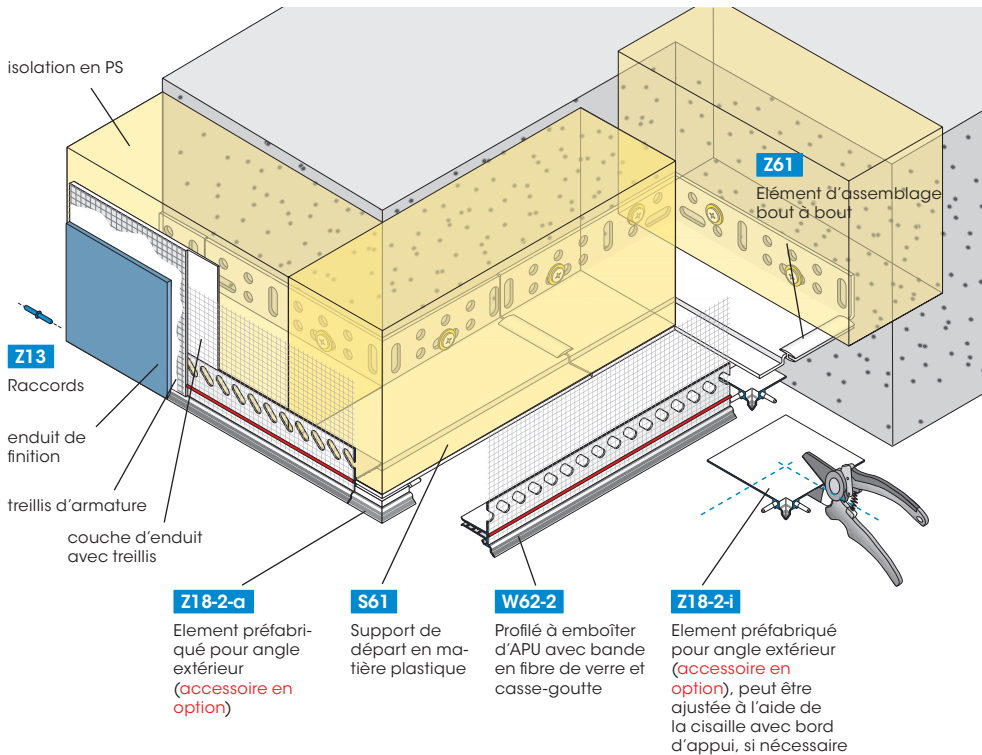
isolation en PS

Z61
Elément d'assemblage bout à bout

Z13
Raccords

enduit de finition

treillis d'armature

couche d'enduit avec treillis

Z18-2-a
Element préfabriqué pour angle extérieur (accessoire en option)

S61
Support de départ en matière plastique

W62-2
Profilé à emboîter d'APU avec bande en fibre de verre et casse-goutte

Z18-2-i
Element préfabriqué pour angle extérieur (accessoire en option), peut être ajustée à l'aide de la cisaille avec bord d'appui, si nécessaire